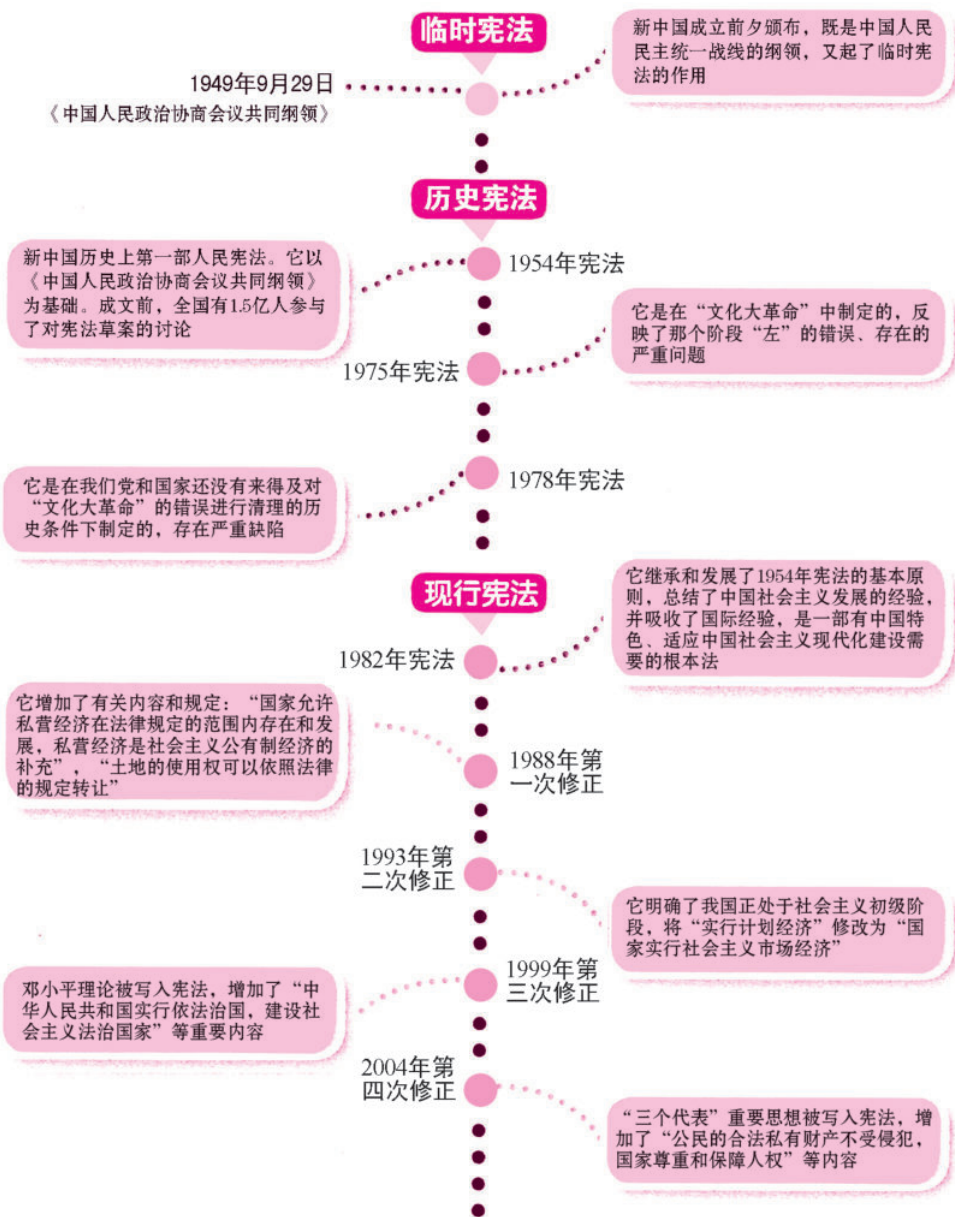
临时宪法

1949年9月29日
《中国人民政治协商会议共同纲领》

新中国成立前夕颁布，既是中国人民民主统一战线的纲领，又起了临时宪法的作用

历史宪法

新中国历史上第一部人民宪法。它以《中国人民政治协商会议共同纲领》为基础。成文前，全国有1.5亿人参与了对宪法草案的讨论

1954年宪法

它是在“文化大革命”中制定的，反映了那个阶段“左”的错误、存在的严重问题

1975年宪法

它是在我们党和国家还没有来得及对“文化大革命”的错误进行清理的历史条件下制定的，存在严重缺陷

1978年宪法

现行宪法

它继承和发展了1954年宪法的基本原则，总结了中国社会主义发展的经验，并吸收了国际经验，是一部有中国特色、适应中国社会主义现代化建设需要的根本法

1982年宪法

它增加了有关内容和规定：“国家允许私营经济在法律规定的范围内存在和发展，私营经济是社会主义公有制经济的补充”，“土地的使用权可以依照法律的规定转让”

1988年第一次修正

1993年第二次修正

它明确了我国正处于社会主义初级阶段，将“实行计划经济”修改为“国家实行社会主义市场经济”

邓小平理论被写入宪法，增加了“中华人民共和国实行依法治国，建设社会主义法治国家”等重要内容

1999年第三次修正

2004年第四次修正

“三个代表”重要思想被写入宪法，增加了“公民的合法私有财产不受侵犯，国家尊重和保障人权”等内容